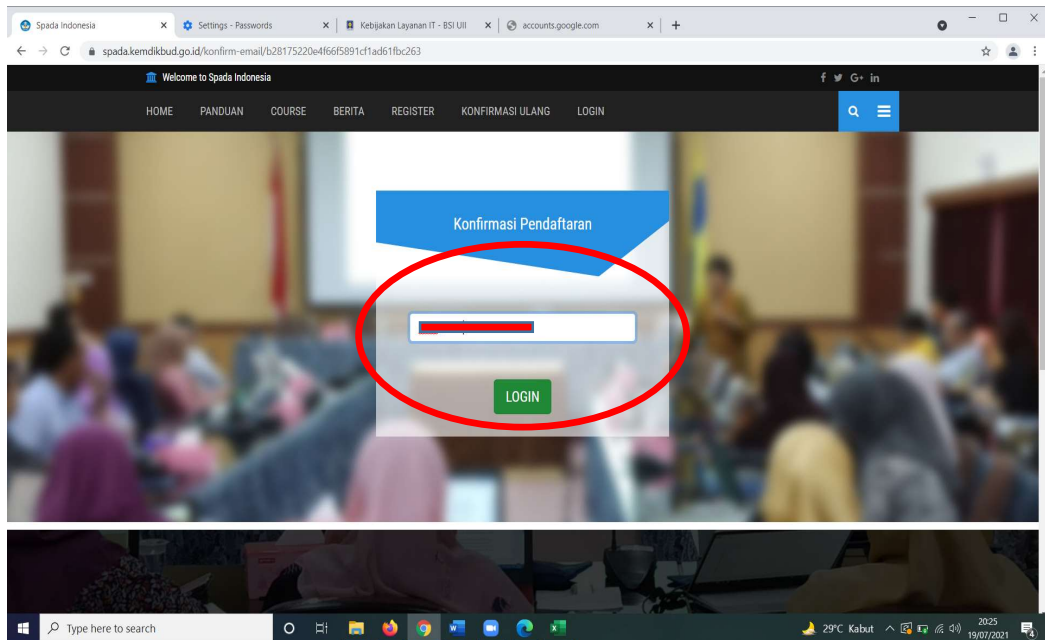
Spada Indonesia × Settings - Passwords × Kebijakan Layanan IT - BSI UII × accounts.google.com × +

spada.kemdikbud.go.id/konfirm-email/b28175220e4f66f5891cf1ad61fbc263

Welcome to Spada Indonesia

f G+ in

HOME PANDUAN COURSE BERITA REGISTER KONFIRMASI ULANG LOGIN

Konfirmasi Pendaftaran

LOGIN

Type here to search

29°C Kabut

20:25
19/07/2021

4